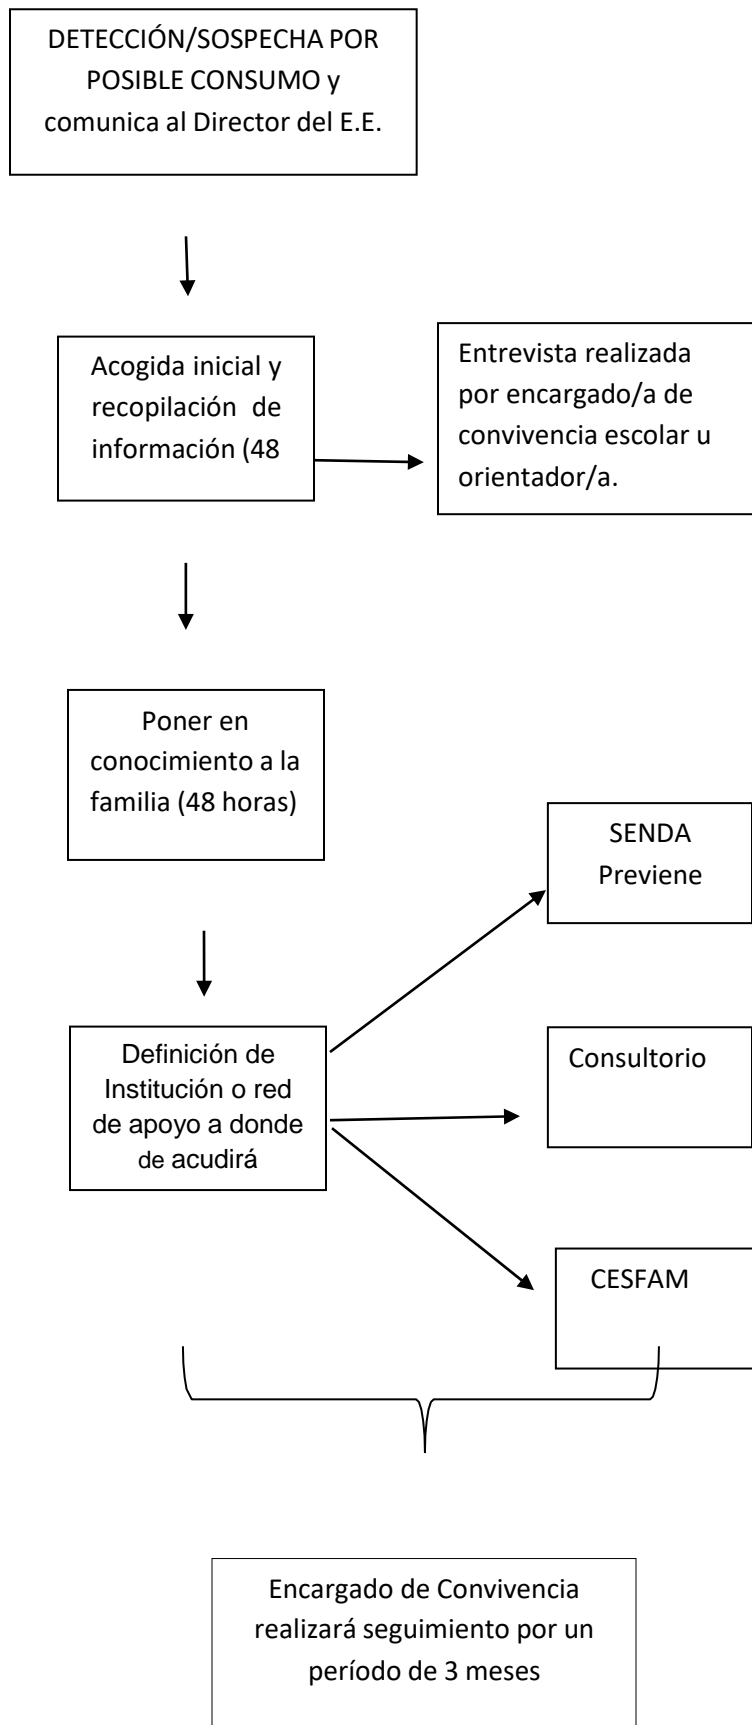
DETECCIÓN/SOSPECHA POR POSIBLE CONSUMO y comunica al Director del E.E.

Acogida inicial y recopilación de información (48

Entrevista realizada por encargado/a de convivencia escolar u orientador/a.

Poner en conocimiento a la familia (48 horas)

SENDA Previene

Definición de Institución o red de apoyo a donde de acudirá

Consultorio

CESFAM

Encargado de Convivencia realizará seguimiento por un período de 3 meses